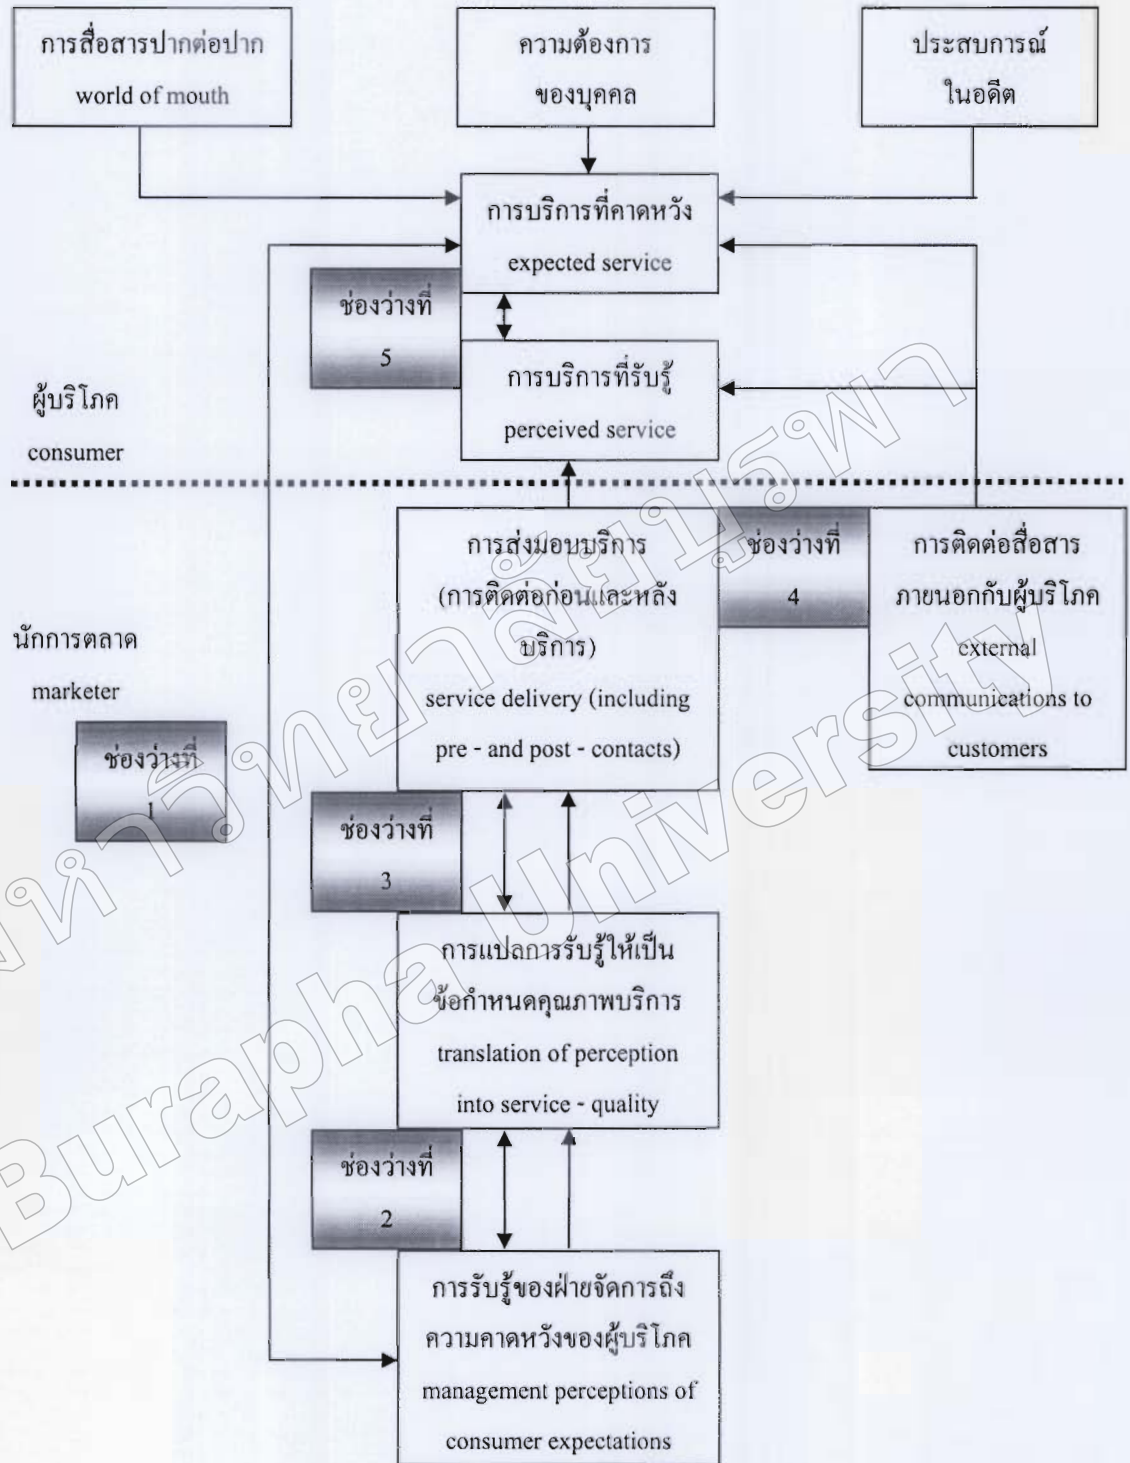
การสื่อสารปากต่อปาก
world of mouth

ความต้องการ
ของบุคคล

ประสบการณ์
ในอดีต

การบริการที่คาดหวัง
expected service

ช่องว่างที่
5

การบริการที่รับรู้
perceived service

ผู้บริโภค
consumer

การส่งมอบบริการ
(การติดต่อก่อนและหลังบริการ)
service delivery (including pre - and post - contacts)

ช่องว่างที่
4

การติดต่อสื่อสาร
ภายนอกกับผู้บริโภค
external
communications to
customers

นักการตลาด
marketer

ช่องว่างที่
1

ช่องว่างที่
3

การแปลการรับรู้ให้เป็น
ข้อกำหนดคุณภาพบริการ
translation of perception
into service - quality

ช่องว่างที่
2

การรับรู้ของฝ่ายจัดการถึง
ความคาดหวังของผู้บริโภค
management perceptions of
consumer expectations

มหาวิทยาลัยบูรพา
Burapha University